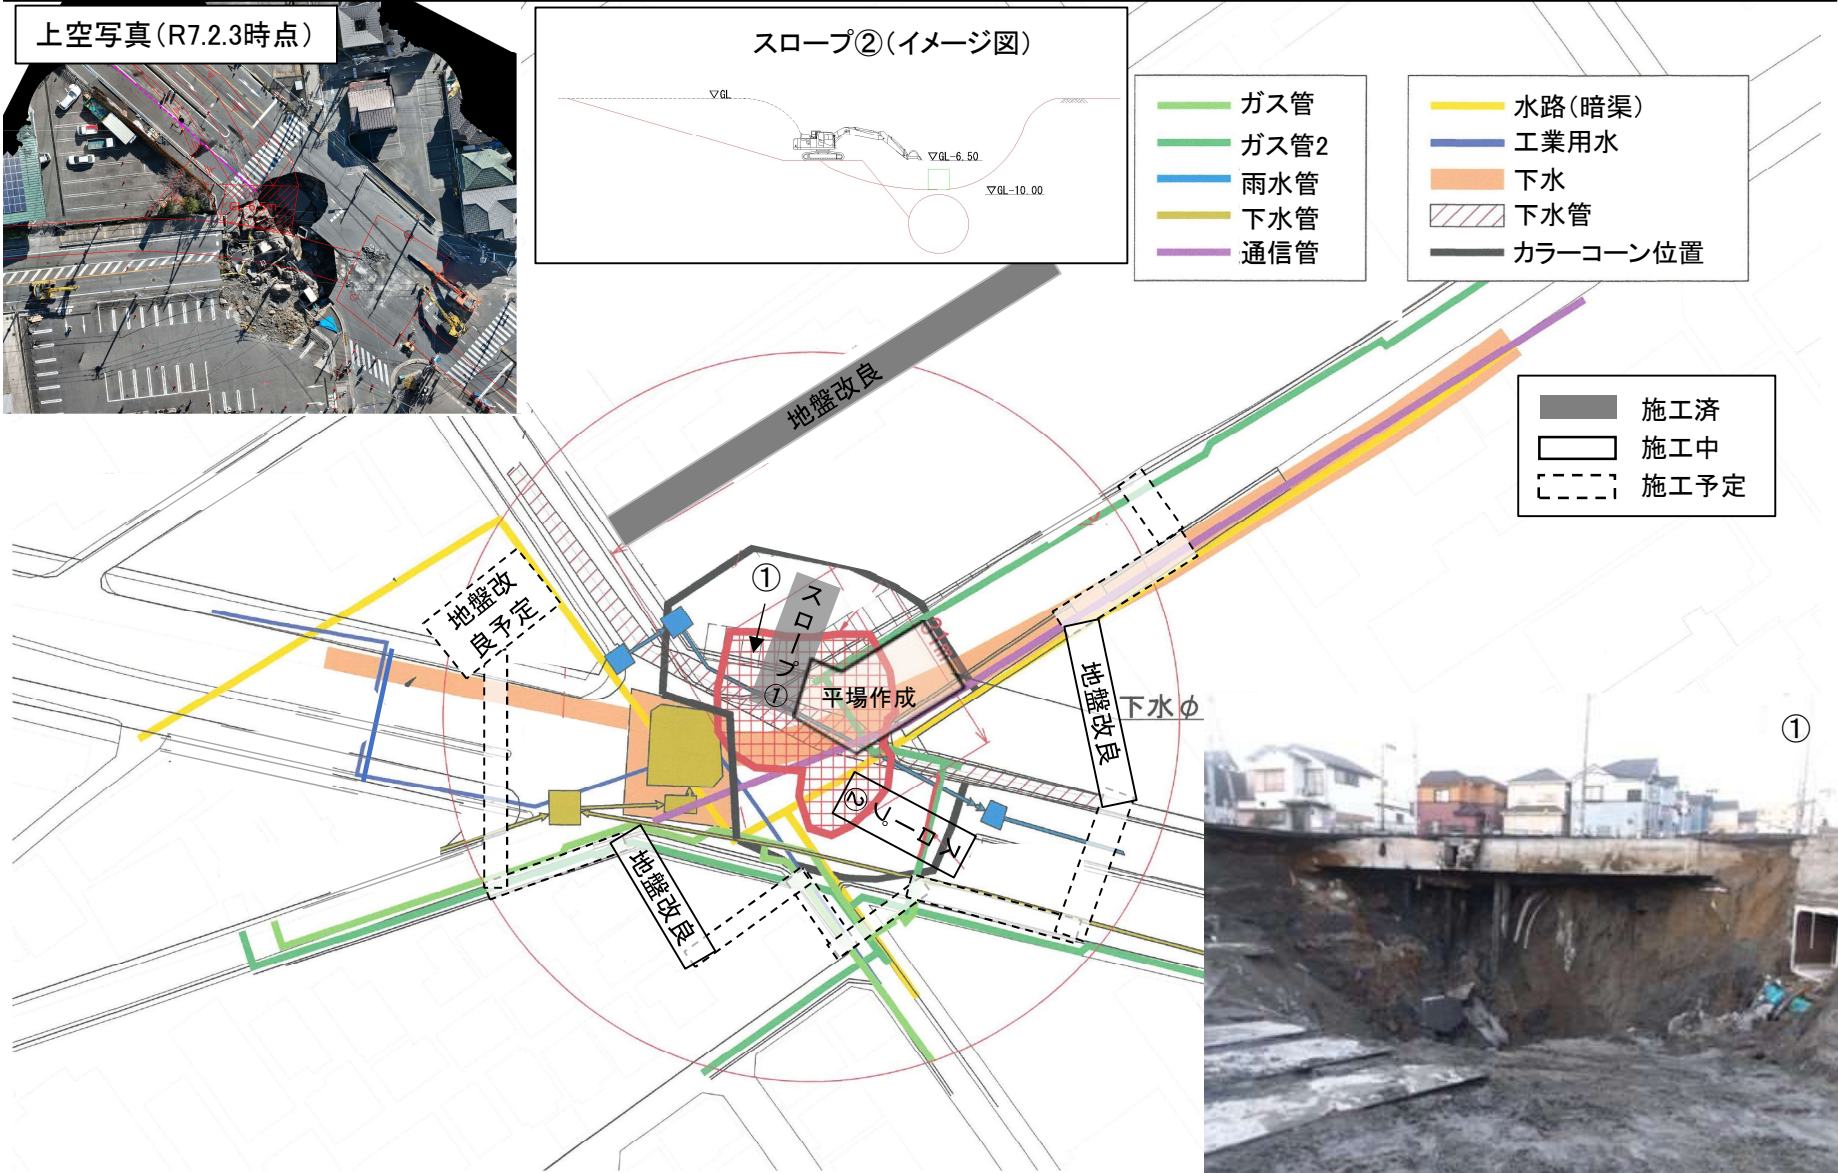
上空写真(R7.2.3時点)

スロープ②(イメージ図)

▽GL

▽GL-6.50

▽GL-10.00

ガス管
ガス管2
雨水管
下水管
通信管

水路(暗渠)
工業用水
下水
下水管
カラーコーン位置

施工済
施工中
施工予定

地盤改良

地盤改良予定

①

スロープ①

平場作成

スロープ②

地盤改良

地盤改良

下水φ

①